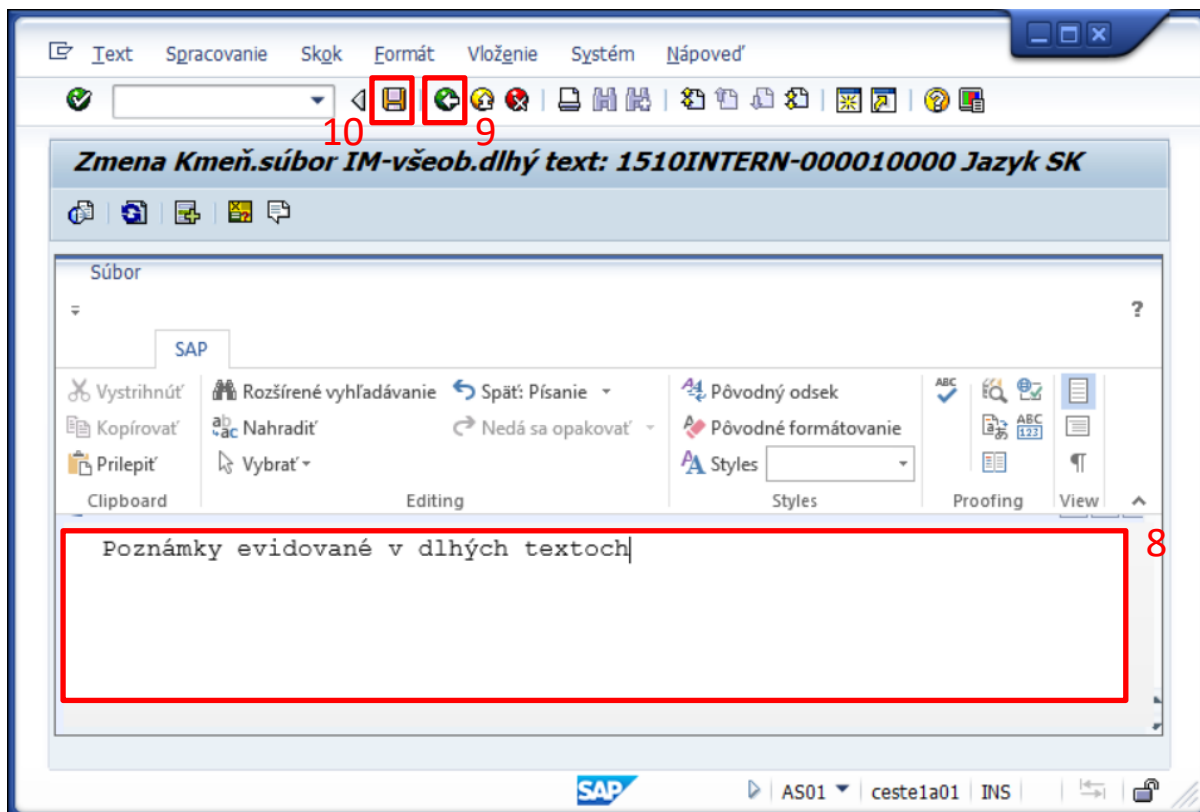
Text Spracovanie Skok Formát Vloženie Systém Nápoveď

10 9

Zmena Kmeň.súbor IM-všeob.dlhý text: 1510INTERN-000010000 Jazyk SK

Súbor

?

SAP

Vystrihnúť
Kopírovať
Prilepiť
Clipboard

Rozšírené vyhľadávanie
Nahradiť
Vybrať
Späť: Písanie
Nedá sa opakovať
Editing

Pôvodný odsek
Pôvodné formátovanie
Styles
Styles

Proofing

View

Poznámky evidované v dlhých textoch

8

SAP AS01 ceste1a01 INS